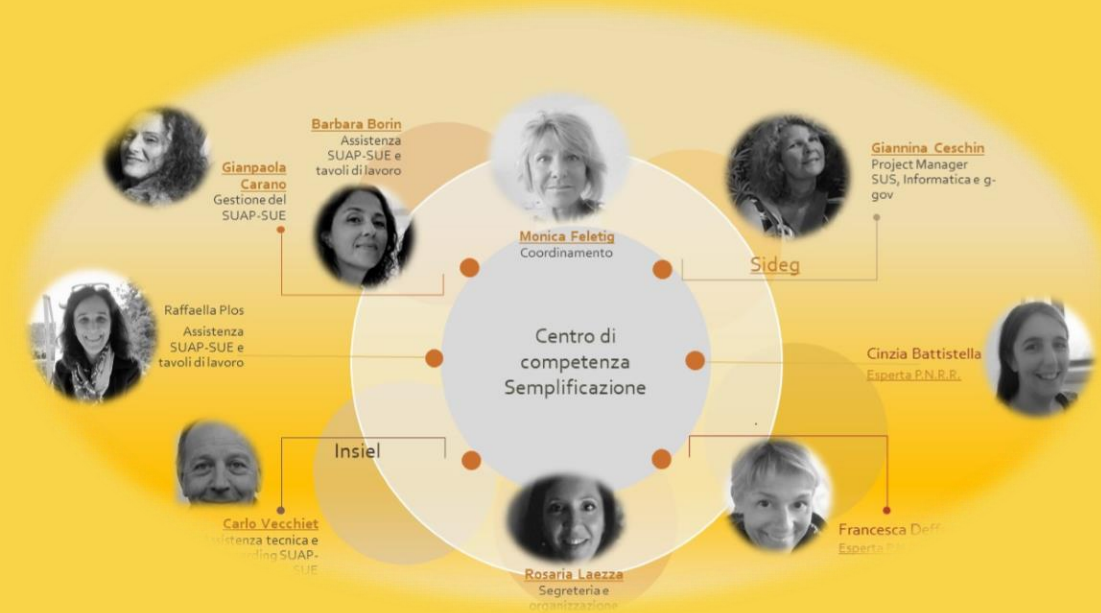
Barbara Borin
Assistenza SUAP-SUE e tavoli di lavoro

Gianpaola Carano
Gestione del SUAP-SUE

Monica Feletig
Coordinamento

Giannina Ceschin
Project Manager SUS, Informatica e g-gov

Sideg

Raffaella Plos
Assistenza SUAP-SUE e tavoli di lavoro

Centro di competenza Semplificazione

Cinzia Battistella
Esperta P.N.R.R.

Insiel

Carlo Vecchiet
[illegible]ssistenza tecnica e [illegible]rding SUAP-SUE

Francesca Def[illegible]
Esperta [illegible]

Rosaria Laezza
Segreteria e organizzazione